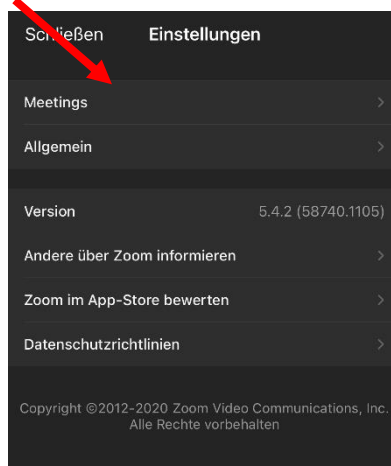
Schließen Einstellungen

Meetings

Allgemein

Version 5.4.2 (58740.1105)

Andere über Zoom informieren

Zoom im App-Store bewerten

Datenschutzrichtlinien

Copyright ©2012-2020 Zoom Video Communications, Inc. Alle Rechte vorbehalten